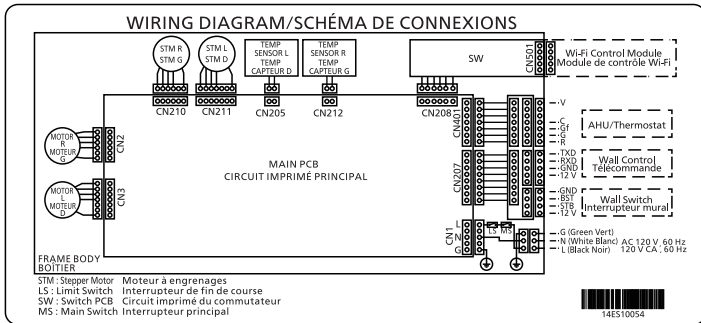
WIRING DIAGRAM/SCHÉMA DE CONNEXIONS

STM R
STM G

STM L
STM D

TEMP
SENSOR L
TEMP
CAPTEUR D

TEMP
SENSOR R
TEMP
CAPTEUR G

SW

CN501

Wi-Fi Control Module
Module de contrôle Wi-Fi

CN210
CN211
CN205
CN212
CN208

MOTOR
R
MOTEUR
G

CN2

MOTOR
L
MOTEUR
D

CN3

MAIN PCB
CIRCUIT IMPRIMÉ PRINCIPAL

CN401

-V
-C
-Gf
-G
-R

AHU/Thermostat

CN207

-TXD
-RXD
-GND
-12 V

Wall Control
Télécommande

-GND
-BST
-STB
-12 V

Wall Switch
Interrupteur mural

CN1
L
N
G
LS
MS

-G (Green Vert)
-N (White Blanc)
-L (Black Noir)
AC 120 V, 60 Hz
120 V CA, 60 Hz

FRAME BODY
BOÎTIER

STM : Stepper Motor Moteur à engrenages
LS : Limit Switch Interrupteur de fin de course
SW : Switch PCB Circuit imprimé du commutateur
MS : Main Switch Interrupteur principal

14ES10054